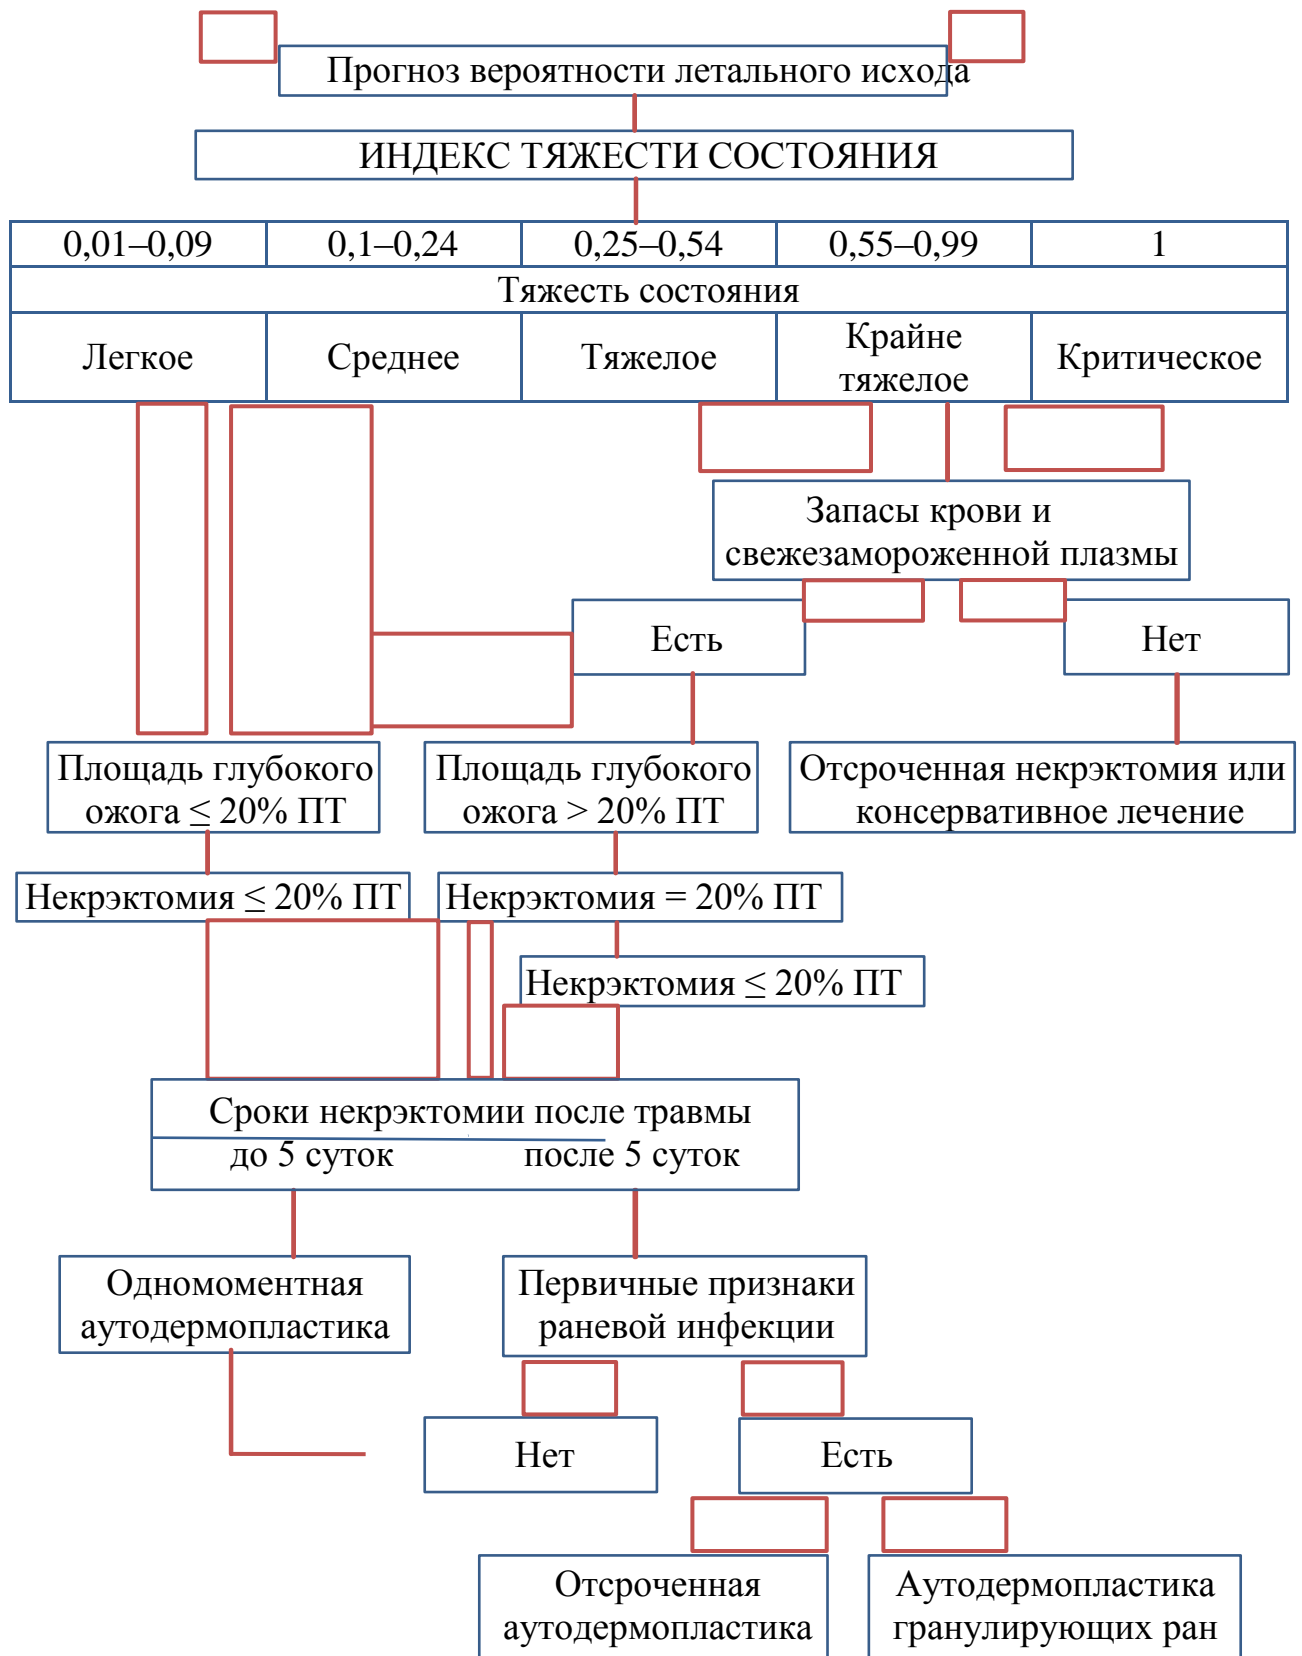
Прогноз вероятности летального исхода

ИНДЕКС ТЯЖЕСТИ СОСТОЯНИЯ

| 0,01–0,09 | 0,1–0,24 | 0,25–0,54 | 0,55–0,99 | 1 |
|---|---|---|---|---|
| Тяжесть состояния | | | | |
| Легкое | Среднее | Тяжелое | Крайне тяжелое | Критическое |

Запасы крови и свежезамороженной плазмы

Есть

Нет

Площадь глубокого ожога ≤ 20% ПТ

Площадь глубокого ожога > 20% ПТ

Отсроченная некрэктомия или консервативное лечение

Некрэктомия ≤ 20% ПТ

Некрэктомия = 20% ПТ

Некрэктомия ≤ 20% ПТ

Сроки некрэктомии после травмы
до 5 суток после 5 суток

Одномоментная аутодермопластика

Первичные признаки раневой инфекции

Нет

Есть

Отсроченная аутодермопластика

Аутодермопластика гранулирующих ран